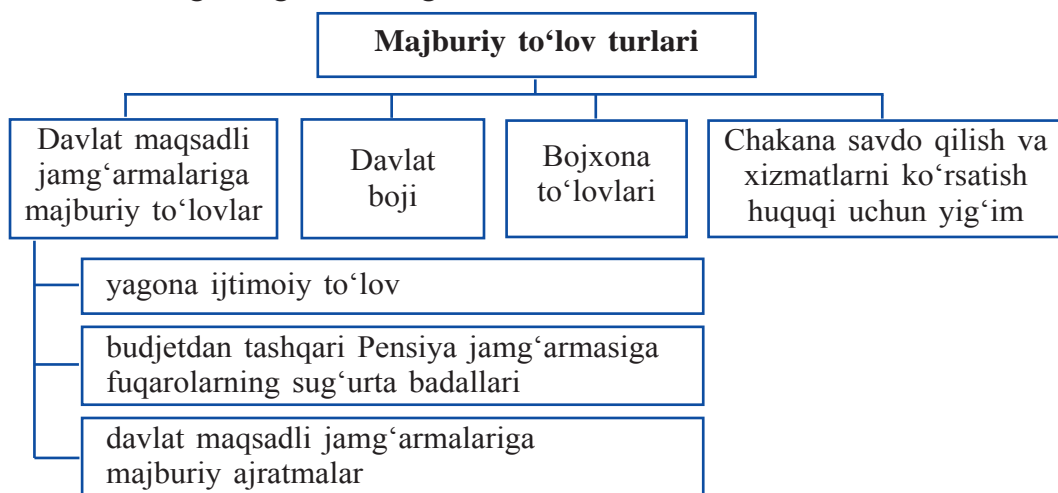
Majburiy to‘lov turlari

Davlat maqsadli jamg‘armalariga majburiy to‘lovlar

Davlat boji

Bojxona to‘lovlari

Chakana savdo qilish va xizmatlarni ko‘rsatish huquqi uchun yig‘im

yagona ijtimoiy to‘lov

budjetdan tashqari Pensiya jamg‘armasiga fuqarolarning sug‘urta badallari

davlat maqsadli jamg‘armalariga majburiy ajratmalar